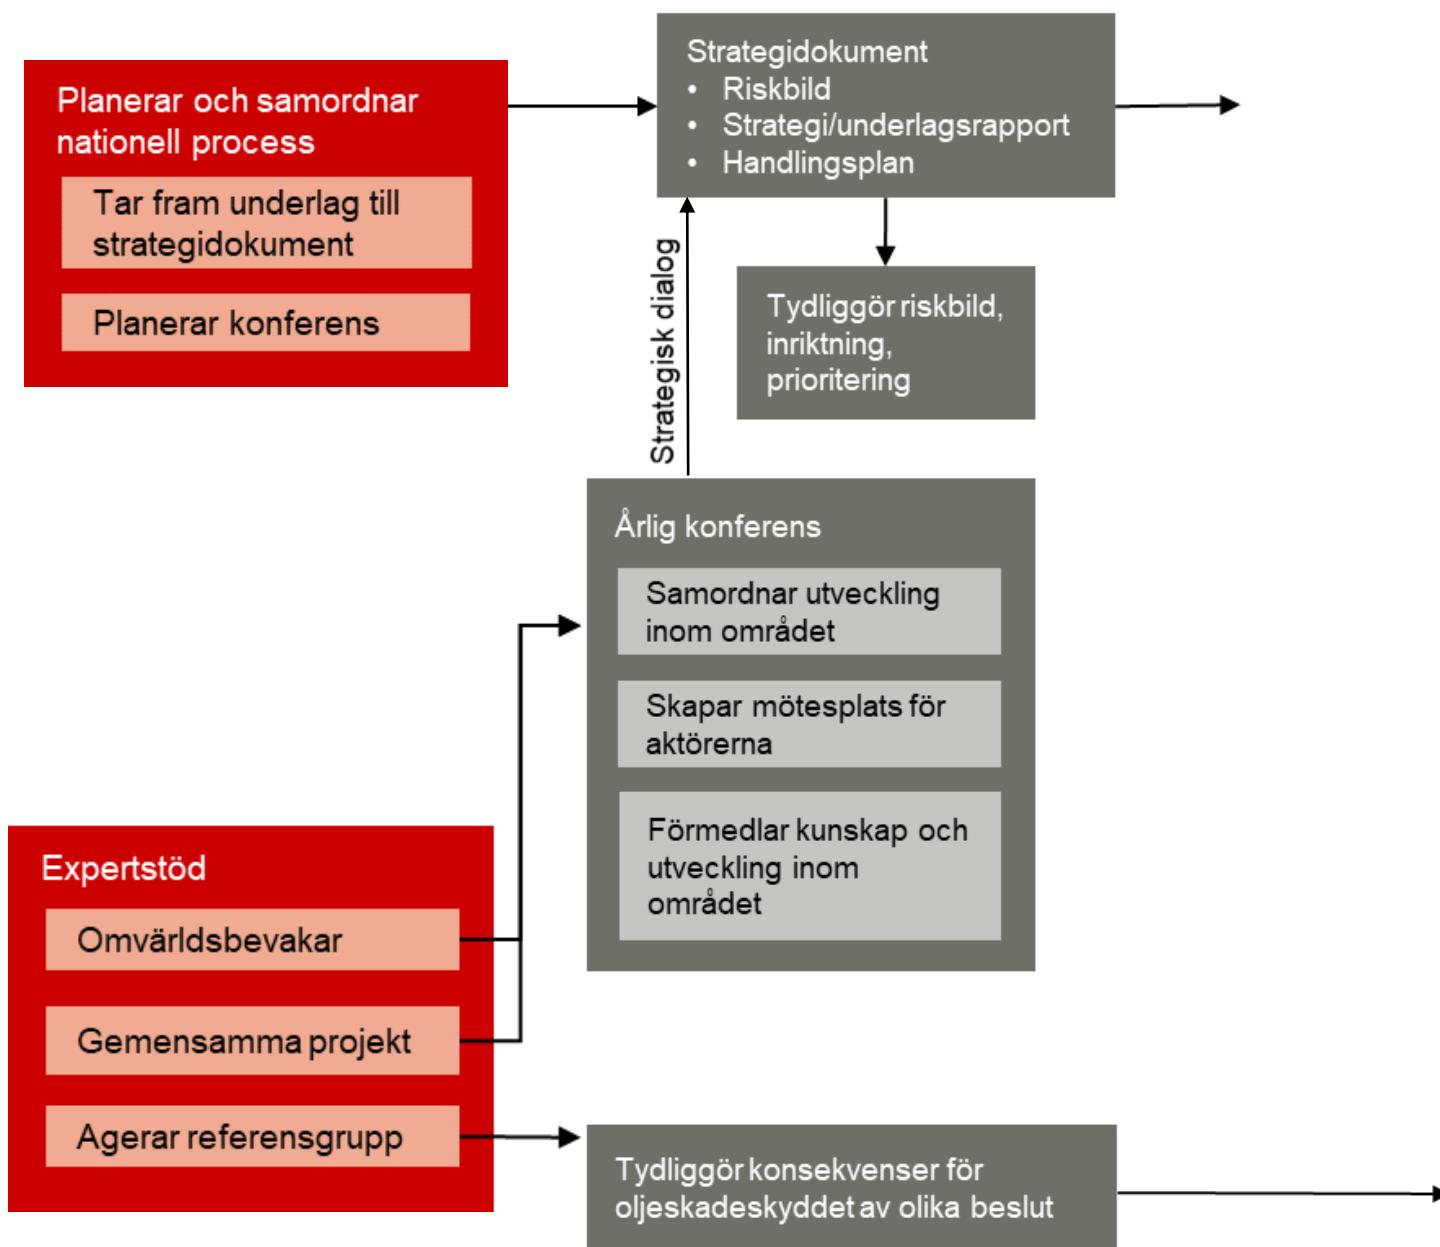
Planerar och samordnar nationell process

Tar fram underlag till strategidokument

Planerar konferens

Strategidokument
• Riskbild
• Strategi/underlagsrapport
• Handlingsplan

Tydliggör riskbild, inriktning, prioritering

Strategisk dialog

Årlig konferens

Samordnar utveckling inom området

Skapar mötesplats för aktörerna

Förmedlar kunskap och utveckling inom området

Expertstöd

Omvärldsbevakar

Gemensamma projekt

Agerar referensgrupp

Tydliggör konsekvenser för oljeskadeskyddet av olika beslut